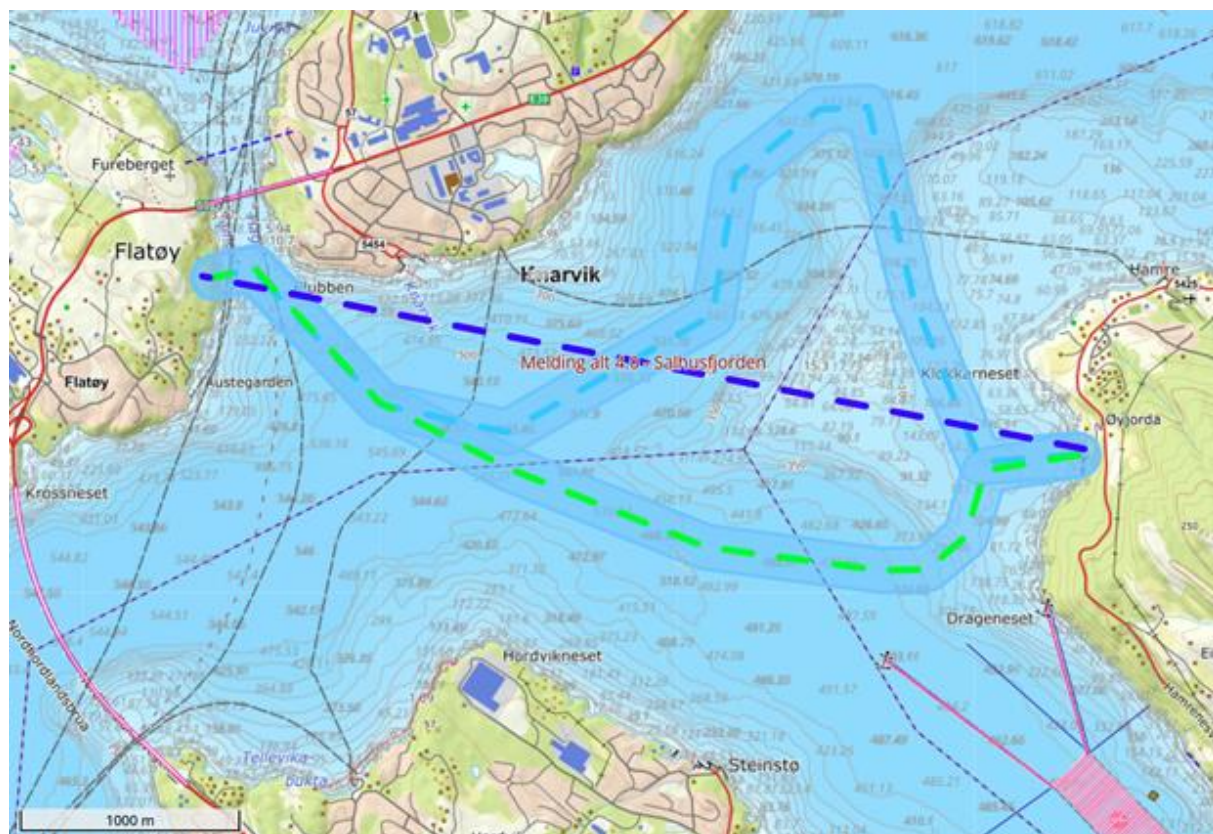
Fureberget

Flatøy

Flatøy

Austegarden

Krossneset

Knarvik

Klubben

Melding alt 4.8 - Salhusfjorden

Klokkarneset

Hamre

Øyjorda

Drageneset

Hordvikneset

Steinsto

Tellevika

Bukta

Nordhordlandsbrua

1000 m